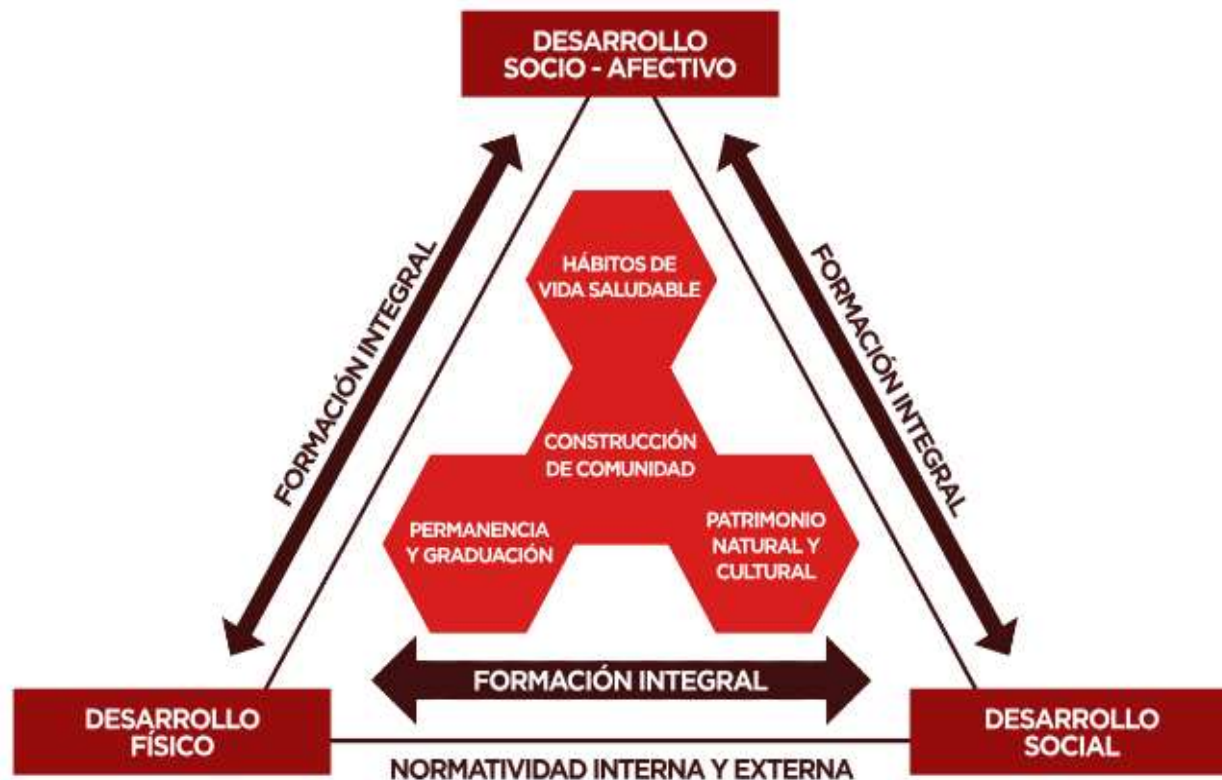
DESARROLLO SOCIO - AFECTIVO

FORMACIÓN INTEGRAL

FORMACIÓN INTEGRAL

HÁBITOS DE VIDA SALUDABLE

CONSTRUCCIÓN DE COMUNIDAD

PERMANENCIA Y GRADUACIÓN

PATRIMONIO NATURAL Y CULTURAL

FORMACIÓN INTEGRAL

DESARROLLO FÍSICO

DESARROLLO SOCIAL

NORMATIVIDAD INTERNA Y EXTERNA